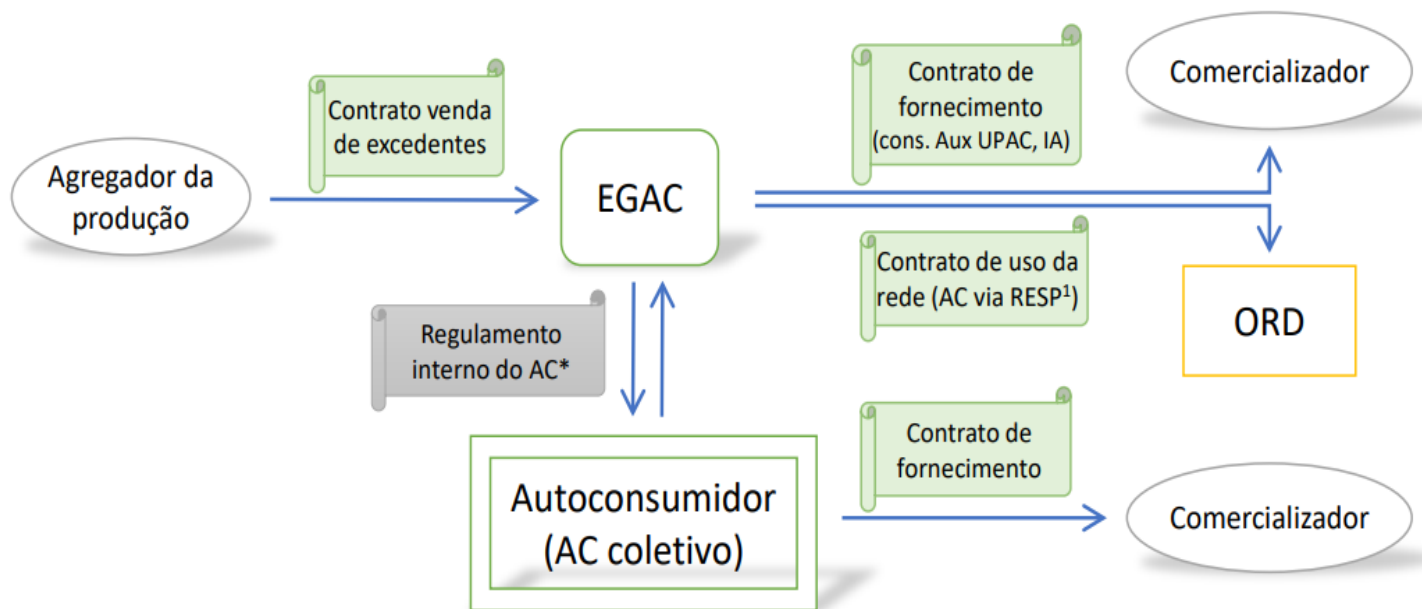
Contrato de fornecimento (cons. Aux UPAC, IA)

Comercializador

Contrato venda de excedentes

Agregador da produção

EGAC

Contrato de uso da rede (AC via RESP$^1$)

ORD

Regulamento interno do AC*

Contrato de fornecimento

Autoconsumidor (AC coletivo)

Comercializador